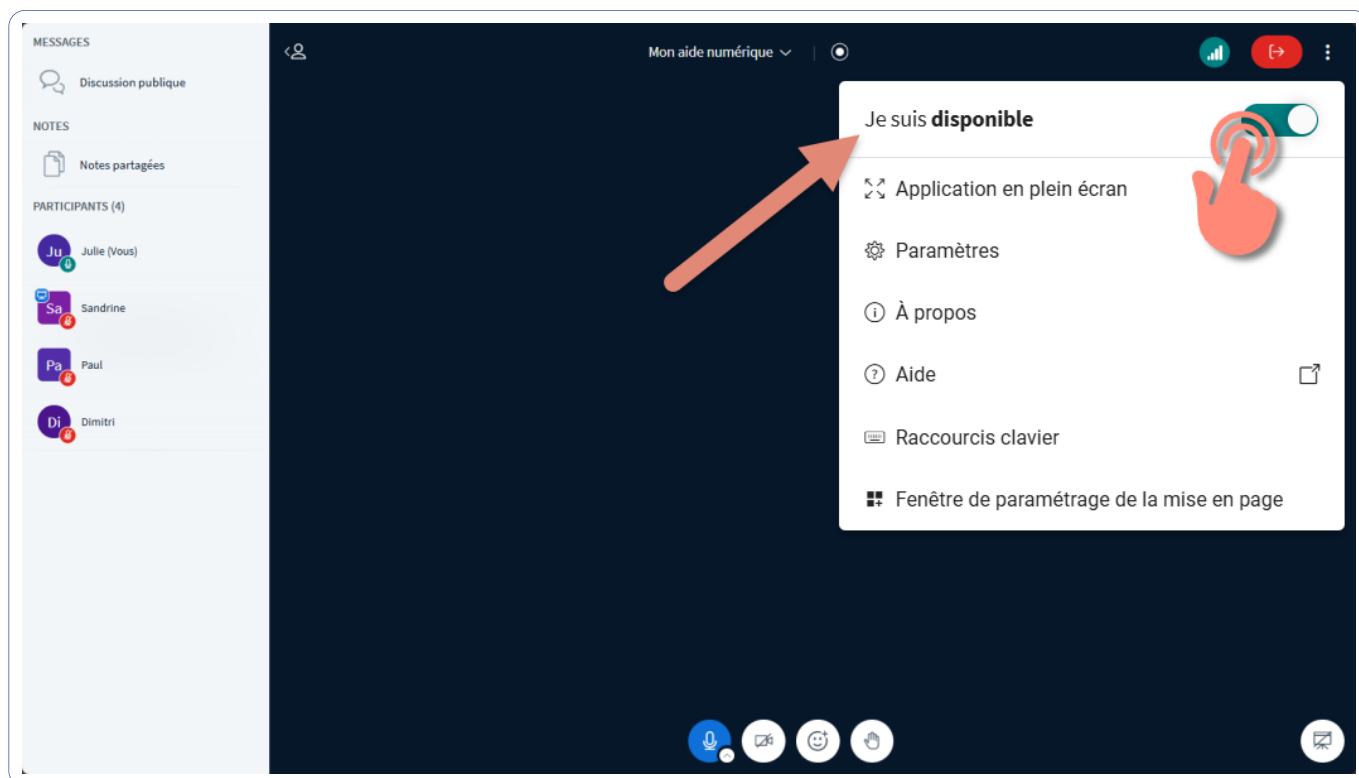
MESSAGES

Discussion publique

NOTES

Notes partagées

PARTICIPANTS (4)

Ju Julie (Vous)

Sa Sandrine

Pa Paul

Di Dimitri

Mon aide numérique

Je suis **disponible**

Application en plein écran

Paramètres

À propos

Aide

Raccourcis clavier

Fenêtre de paramétrage de la mise en page